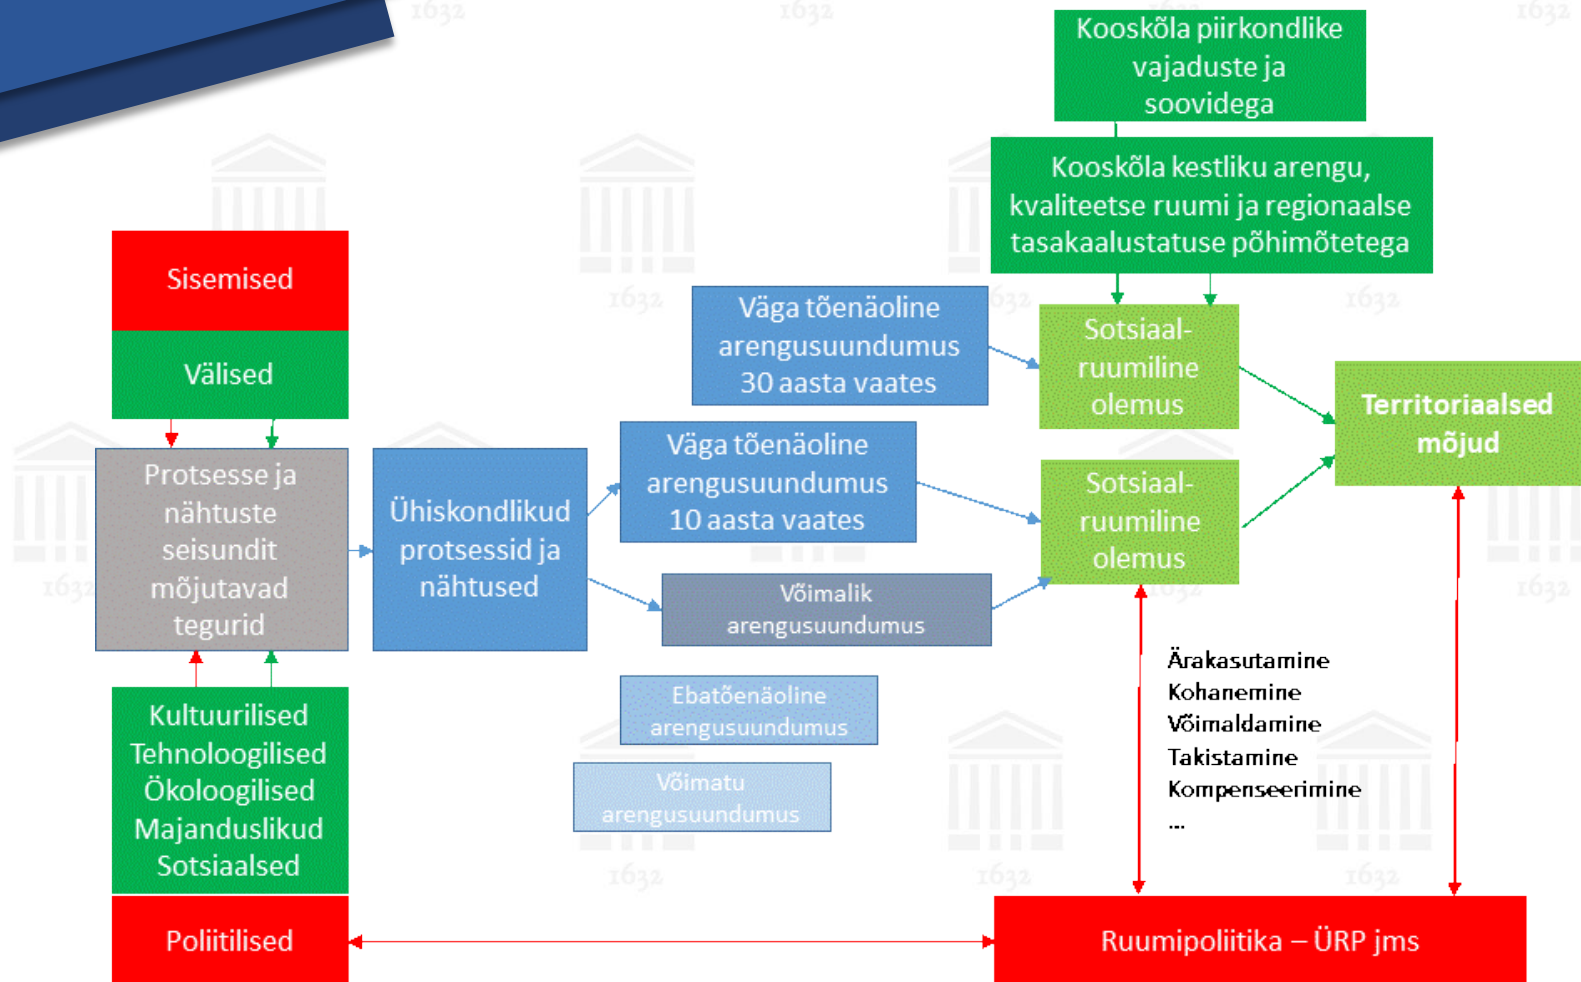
Kooskõla piirkondlike vajaduste ja soovidega

Kooskõla kestliku arengu, kvaliteetse ruumi ja regionaalse tasakaalustatuse põhimõtetega

Sisemised

Välised

Protsesse ja nähtuste seisundit mõjutavad tegurid

Ühiskondlikud protsessid ja nähtused

Väga tõenäoline arengusuundumus 30 aasta vaates

Väga tõenäoline arengusuundumus 10 aasta vaates

Võimalik arengusuundumus

Ebatõenäoline arengusuundumus

Võimatu arengusuundumus

Sotsiaal-ruumiline olemus

Sotsiaal-ruumiline olemus

Territoriaalsed mõjud

Kultuurilised
Tehnoloogilised
Ökoloogilised
Majanduslikud
Sotsiaalsed

Poliitilised

Ärakasutamine
Kohanemine
Võimaldamine
Takistamine
Kompenseerimine
...

Ruumipoliitika – ÜRP jms

1632 1632 1632 1632 1632 1632 1632 1632 1632 1632 1632